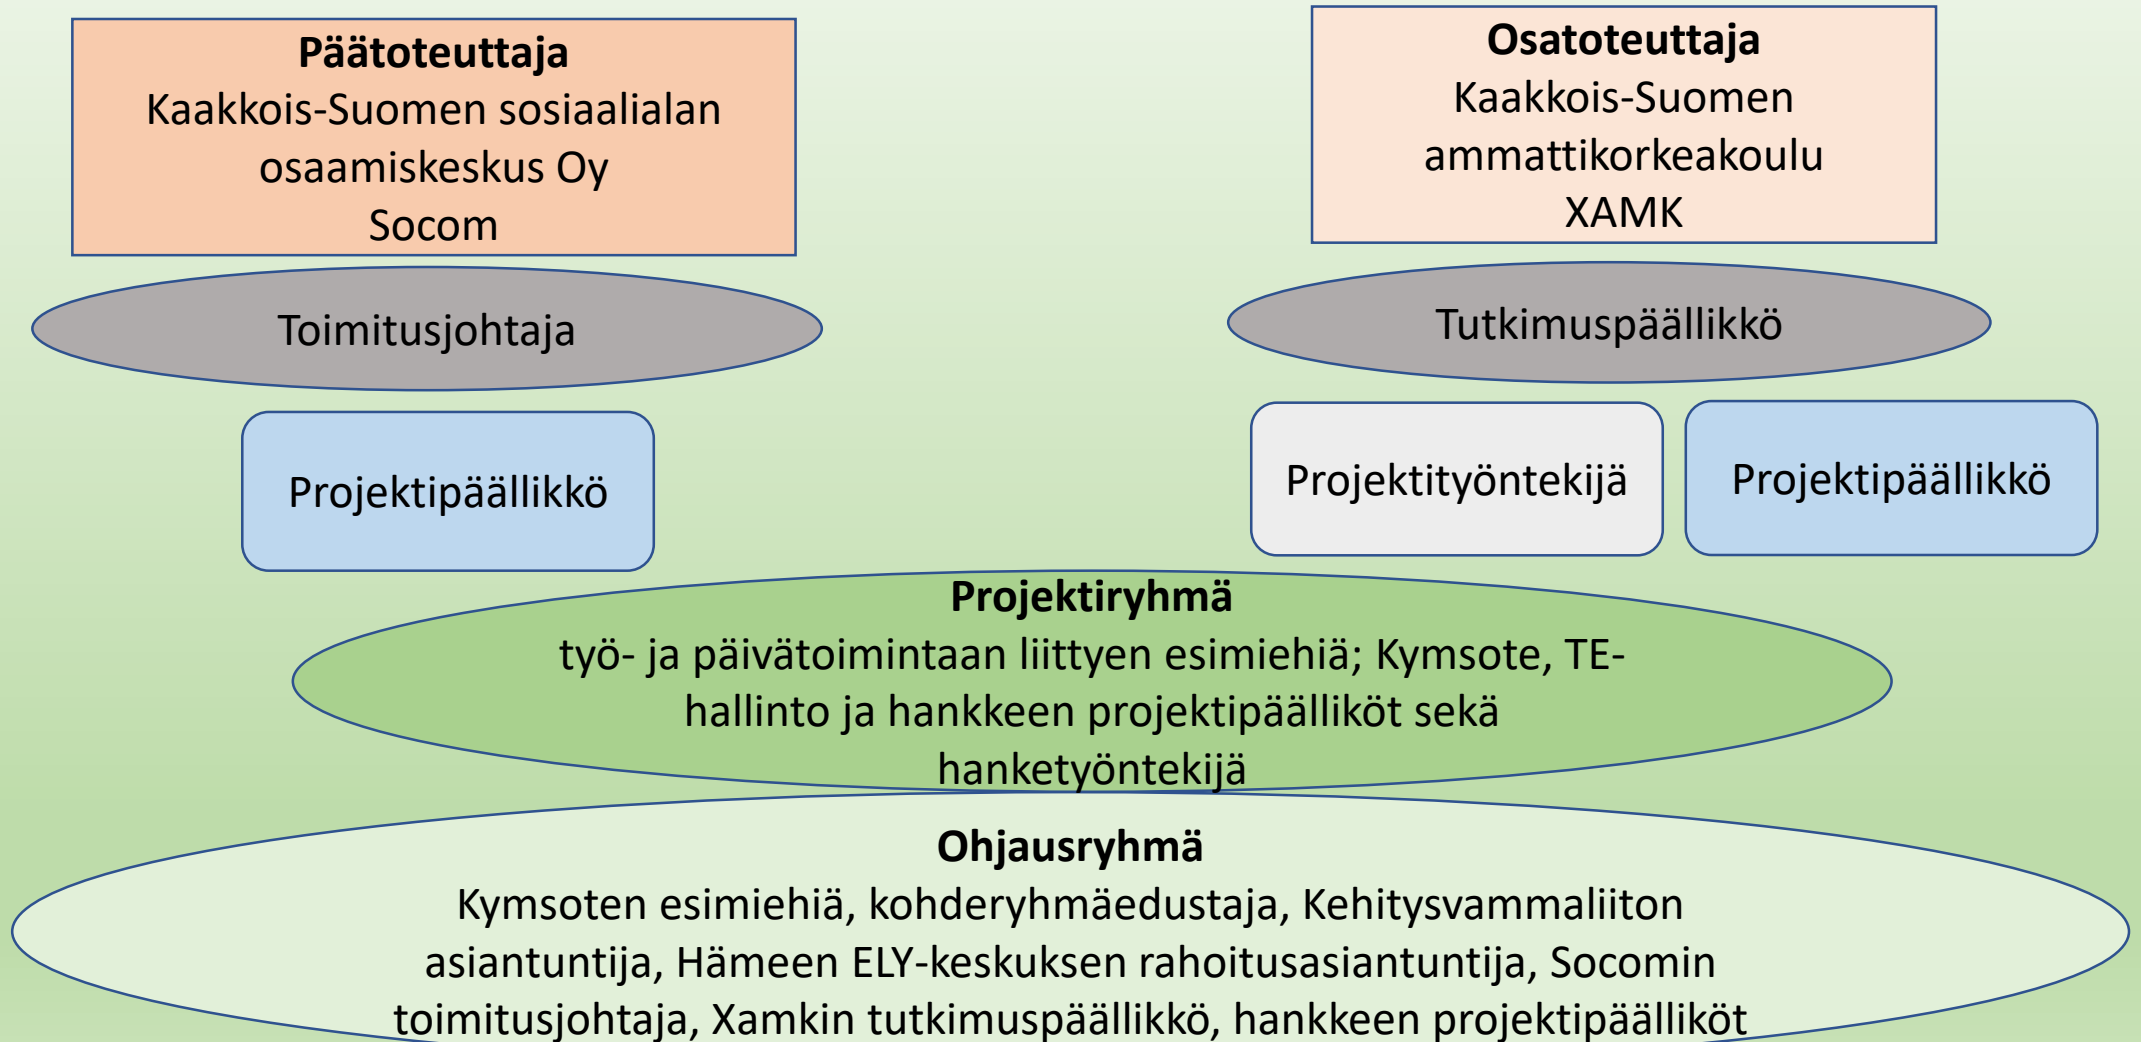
**Päätoteuttaja**
Kaakkois-Suomen sosiaalialan osaamiskeskus Oy
Socom

**Osatoteuttaja**
Kaakkois-Suomen ammattikorkeakoulu
XAMK

Toimitusjohtaja

Tutkimuspäällikkö

Projektipäällikkö

Projektityöntekijä

Projektipäällikkö

**Projektiryhmä**
työ- ja päivätoimintaan liittyen esimiehiä; Kymsote, TE-hallinto ja hankkeen projektipäälliköt sekä hanketyöntekijä

**Ohjausryhmä**
Kymsoten esimiehiä, kohderyhmäedustaja, Kehitysvammaliiton asiantuntija, Hämeen ELY-keskuksen rahoitusasiantuntija, Socomin toimitusjohtaja, Xamkin tutkimuspäällikkö, hankkeen projektipäälliköt